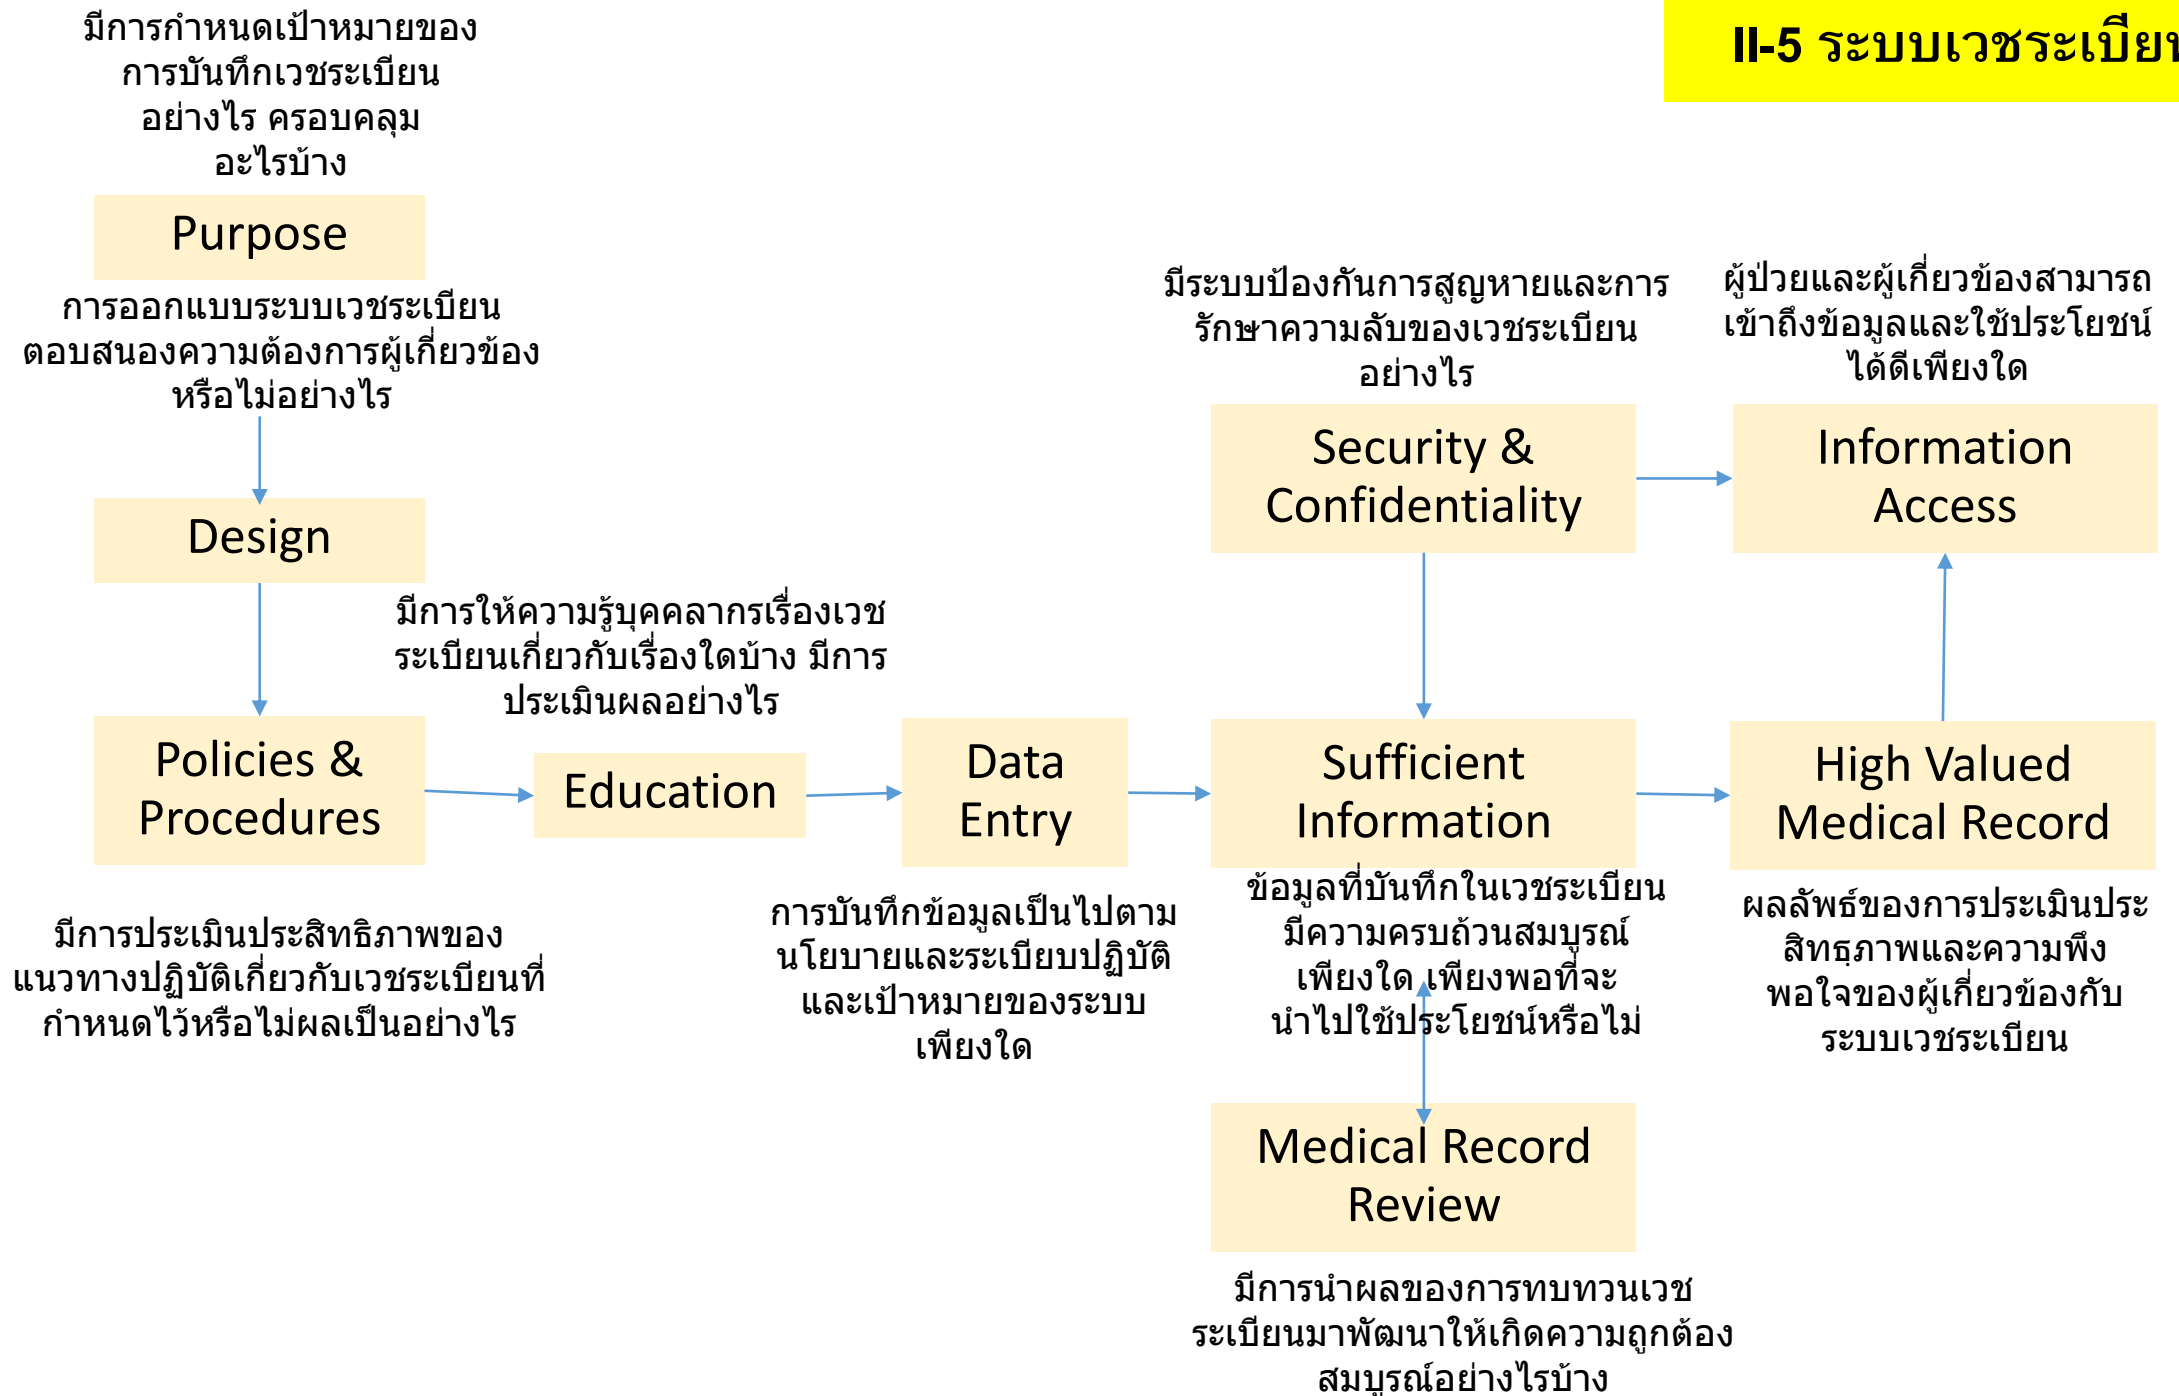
II-5 ระบบเวชระเบีย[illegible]

มีการกำหนดเป้าหมายของการบันทึกเวชระเบียนอย่างไร ครอบคลุมอะไรบ้าง

Purpose

การออกแบบระบบเวชระเบียนตอบสนองความต้องการผู้เกี่ยวข้องหรือไม่อย่างไร

Design

Policies & Procedures

มีการประเมินประสิทธิภาพของแนวทางปฏิบัติเกี่ยวกับเวชระเบียนที่กำหนดไว้หรือไม่ผลเป็นอย่างไร

มีการให้ความรู้บุคคลากรเรื่องเวชระเบียนเกี่ยวกับเรื่องใดบ้าง มีการประเมินผลอย่างไร

Education

Data Entry

การบันทึกข้อมูลเป็นไปตามนโยบายและระเบียบปฏิบัติและเป้าหมายของระบบเพียงใด

มีระบบป้องกันการสูญหายและการรักษาความลับของเวชระเบียนอย่างไร

Security & Confidentiality

Sufficient Information

ข้อมูลที่บันทึกในเวชระเบียนมีความครบถ้วนสมบูรณ์เพียงใด เพียงพอที่จะนำไปใช้ประโยชน์หรือไม่

Medical Record Review

มีการนำผลของการทบทวนเวชระเบียนมาพัฒนาให้เกิดความถูกต้องสมบูรณ์อย่างไรบ้าง

ผู้ป่วยและผู้เกี่ยวข้องสามารถเข้าถึงข้อมูลและใช้ประโยชน์ได้ดีเพียงใด

Information Access

High Valued Medical Record

ผลลัพธ์ของการประเมินประสิทธุภาพและความพึงพอใจของผู้เกี่ยวข้องกับระบบเวชระเบียน